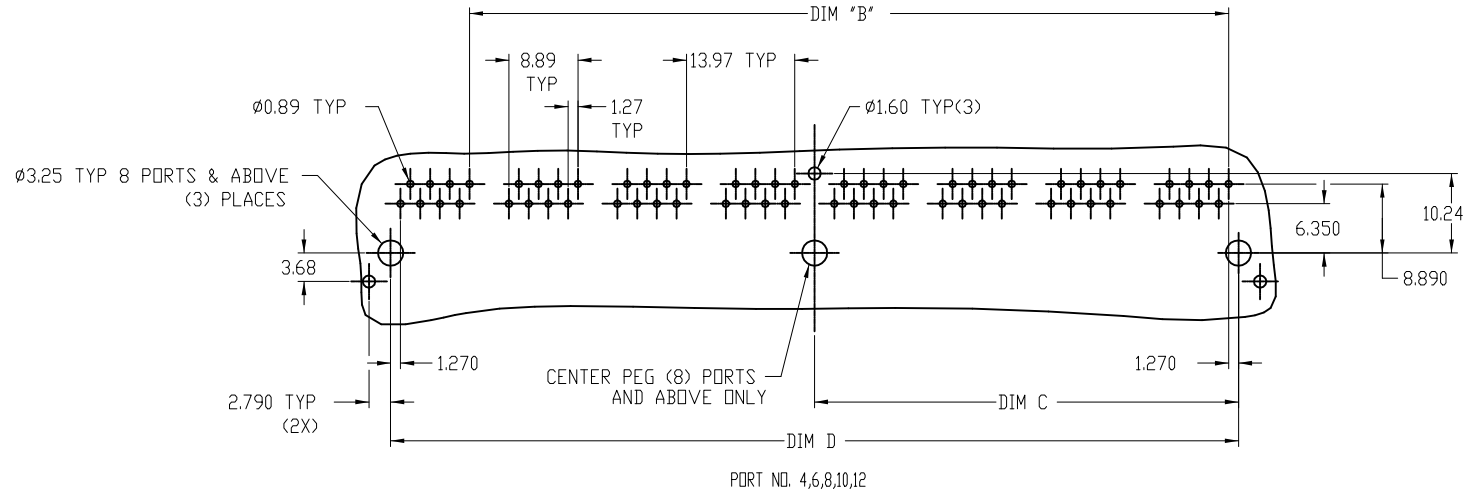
DIM "B"

8.89 TYP

13.97 TYP

Ø0.89 TYP

1.27 TYP

Ø1.60 TYP(3)

Ø3.25 TYP 8 PORTS & ABOVE (3) PLACES

10.24

6.350

3.68

8.890

1.270

1.270

CENTER PEG (8) PORTS AND ABOVE ONLY

2.790 TYP (2X)

DIM C

DIM D

PORT NO. 4,6,8,10,12